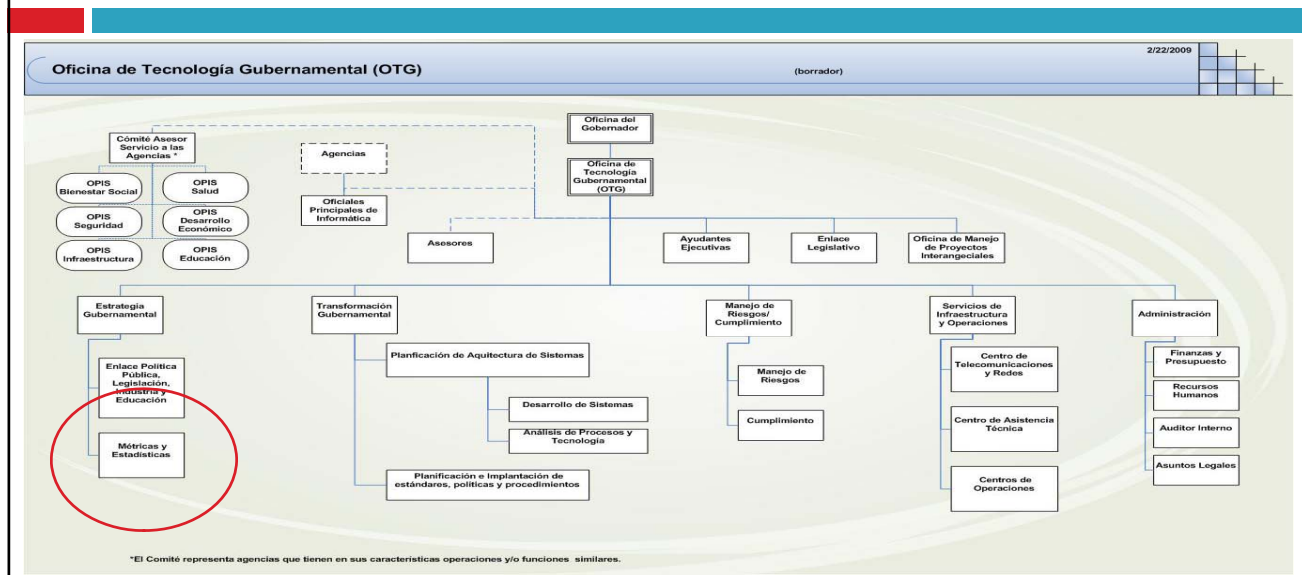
Oficina de Tecnología Gubernamental (OTG)

2/22/2009

(borrador)

Oficina del Gobernador

Oficina de Tecnología Gubernamental (OTG)

Comité Asesor Servicio a las Agencias *

OPIS Bienestar Social

OPIS Salud

OPIS Seguridad

OPIS Desarrollo Económico

OPIS Infraestructura

OPIS Educación

Agencias

Oficiales Principales de Informática

Asesores

Ayudantes Ejecutivas

Enlace Legislativo

Oficina de Manejo de Proyectos Interangenciales

Estrategia Gubernamental

Enlace Política Pública, Legislación, Industria y Educación

Métricas y Estadísticas

Transformación Gubernamental

Planficación de Aquitectura de Sistemas

Desarrollo de Sistemas

Análisis de Procesos y Tecnología

Planificación e Implantación de estándares, políticas y procedimientos

Manejo de Riesgos/ Cumplimiento

Manejo de Riesgos

Cumplimiento

Servicios de Infraestructura y Operaciones

Centro de Telecomunicaciones y Redes

Centro de Asistencia Técnica

Centros de Operaciones

Administración

Finanzas y Presupuesto

Recursos Humanos

Auditor Interno

Asuntos Legales

*El Comité representa agencias que tienen en sus características operaciones y/o funciones similares.